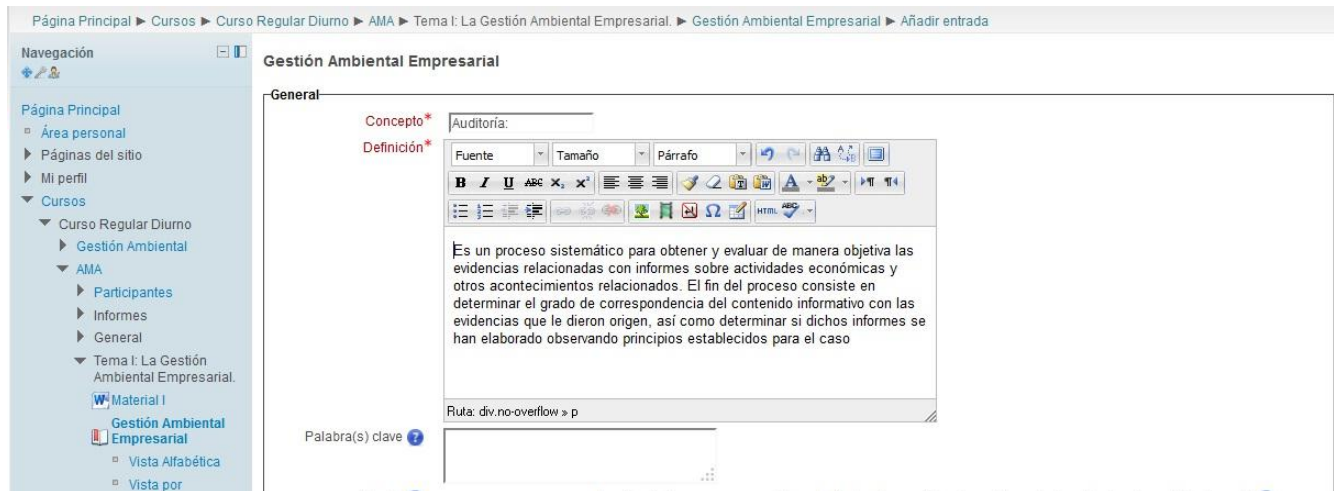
Página Principal ► Cursos ► Curso Regular Diurno ► AMA ► Tema I: La Gestión Ambiental Empresarial. ► Gestión Ambiental Empresarial ► Añadir entrada

Navegación

Página Principal
Área personal
Páginas del sitio
Mi perfil
Cursos
Curso Regular Diurno
Gestión Ambiental
AMA
Participantes
Informes
General
Tema I: La Gestión Ambiental Empresarial.
Material I
Gestión Ambiental Empresarial
Vista Alfabética
Vista por

Gestión Ambiental Empresarial

General

Concepto* Auditoría:

Definición* Fuente Tamaño Párrafo

Es un proceso sistemático para obtener y evaluar de manera objetiva las evidencias relacionadas con informes sobre actividades económicas y otros acontecimientos relacionados. El fin del proceso consiste en determinar el grado de correspondencia del contenido informativo con las evidencias que le dieron origen, así como determinar si dichos informes se han elaborado observando principios establecidos para el caso

Ruta: div.no-overflow » p

Palabra(s) clave